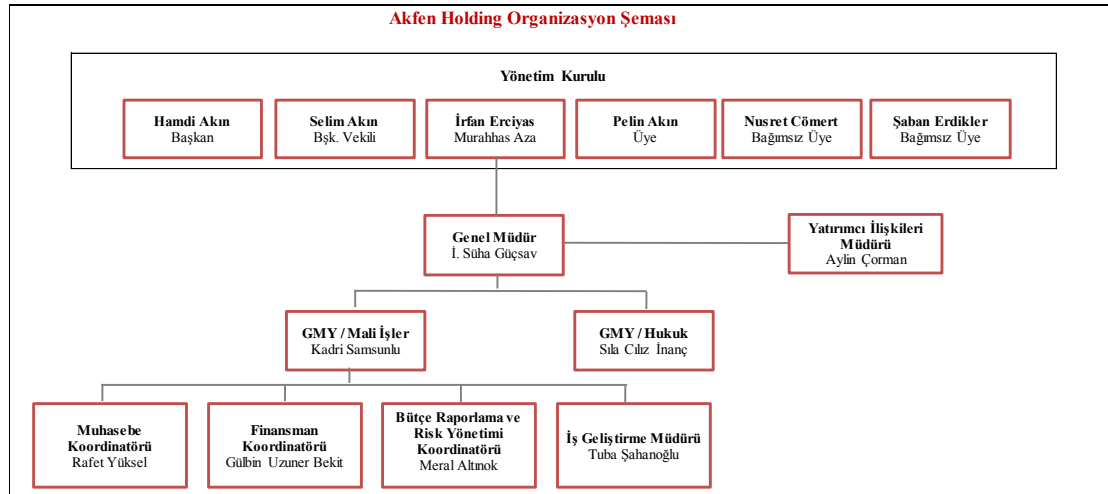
Akfen Holding Organizasyon Şeması

Yönetim Kurulu

Hamdi Akın
Başkan

Selim Akın
Bşk. Vekili

İrfan Erciyas
Murahhas Aza

Pelin Akın
Üye

Nusret Cömert
Bağımsız Üye

Şaban Erdikler
Bağımsız Üye

Genel Müdür
İ. Süha Güçsav

Yatırımcı İlişkileri Müdürü
Aylin Çorman

GMY / Mali İşler
Kadri Samsunlu

GMY / Hukuk
Sıla Cılız İnanç

Muhasebe Koordinatörü
Rafet Yüksel

Finansman Koordinatörü
Gülbin Uzuner Bekit

Bütçe Raporlama ve Risk Yönetimi Koordinatörü
Meral Altınok

İş Geliştirme Müdürü
Tuba Şahanoğlu